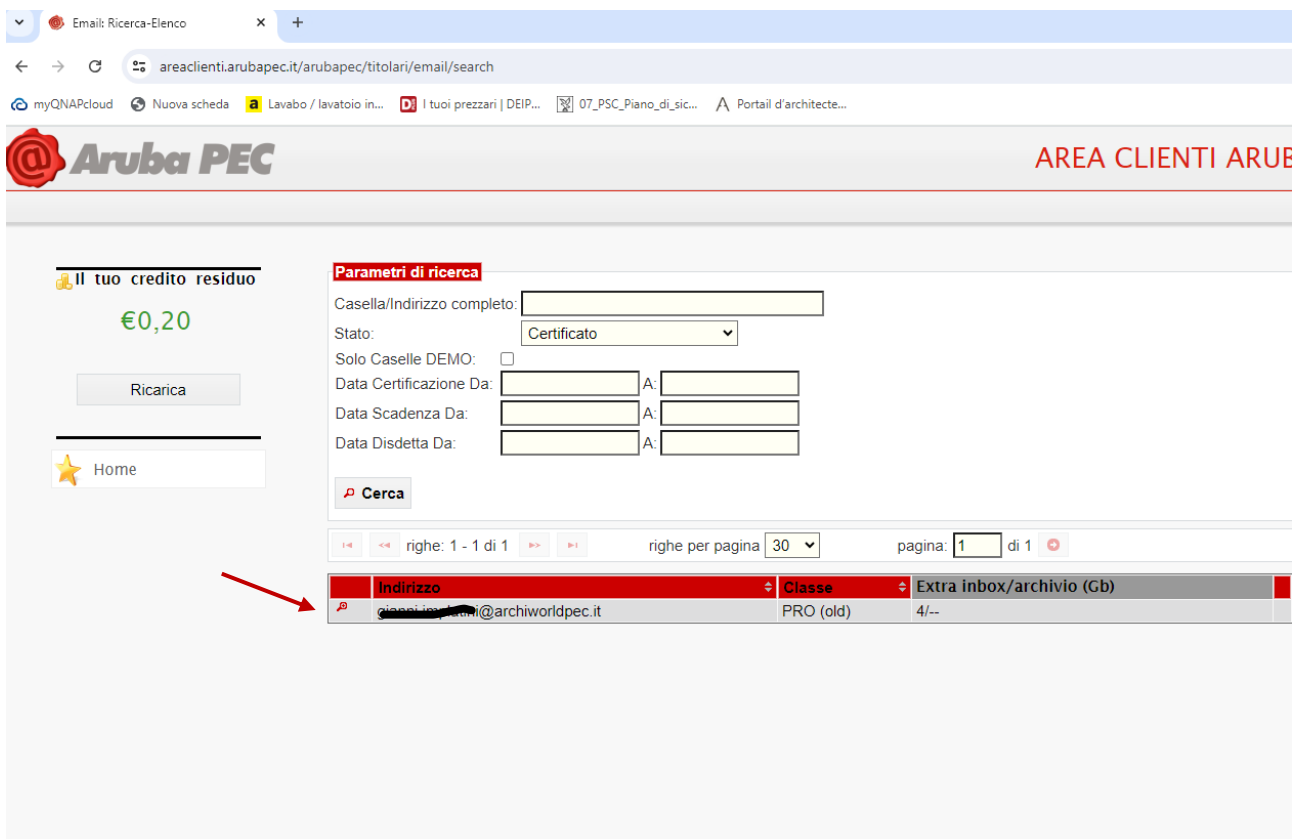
Email: Ricerca-Elenco ×
+

areaclienti.arubapec.it/arubapec/titolari/email/search

myQNAPcloud   Nuova scheda   Lavabo / lavatoio in...   I tuoi prezzari | DEIP...   07_PSC_Piano_di_sic...   Portail d'architecte...

Aruba PEC

AREA CLIENTI ARUB

Il tuo credito residuo

€0,20

Ricarica

Home

Parametri di ricerca

Casella/Indirizzo completo:

Stato: Certificato

Solo Caselle DEMO:

Data Certificazione Da: A:

Data Scadenza Da: A:

Data Disdetta Da: A:

Cerca

righe: 1 - 1 di 1   righe per pagina 30   pagina: 1 di 1

| | Indirizzo | Classe | Extra inbox/archivio (Gb) |
|---|---|---|---|
| | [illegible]@archiworldpec.it | PRO (old) | 4/-- |